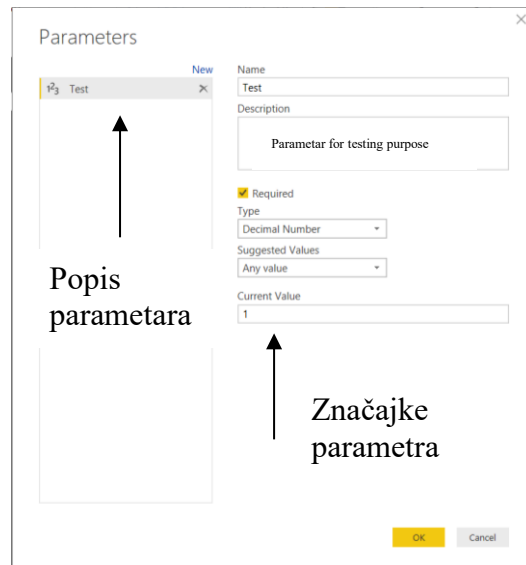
Parameters

New

$1^2_3$ Test ✕

Popis parametara

Name
Test

Description
Parametar for testing purpose

Required

Type
Decimal Number

Suggested Values
Any value

Current Value
1

Značajke parametra

OK

Cancel